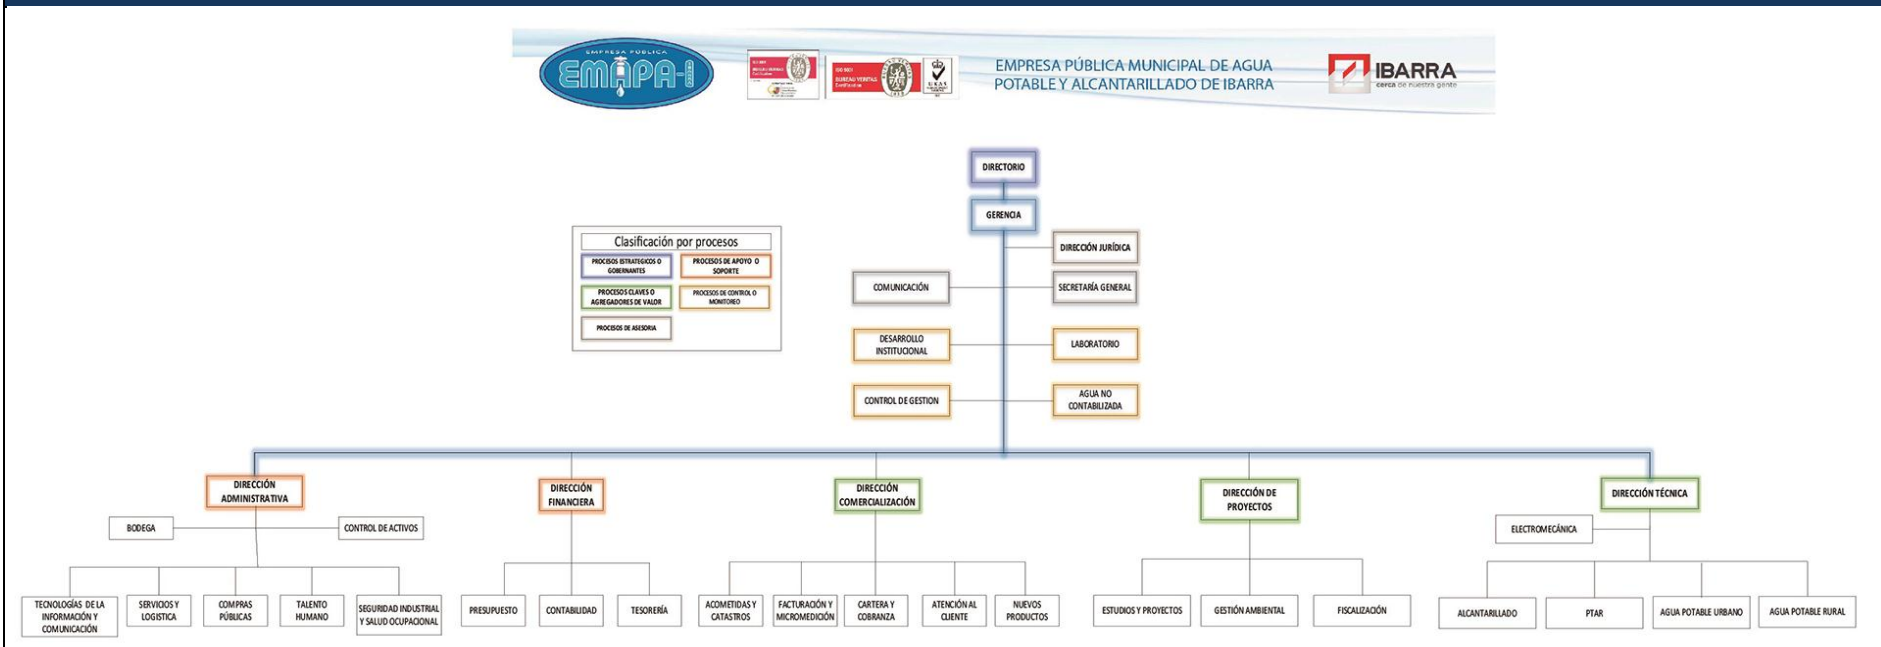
EMPRESA PÚBLICA
EMAPA-I

EMPRESA PÚBLICA MUNICIPAL DE AGUA POTABLE Y ALCANTARILLADO DE IBARRA

IBARRA
cerca de nuestra gente

Clasificación por procesos
PROCESOS ESTRATEGICOS O GOBERNANTES
PROCESOS DE APOYO O SOPORTE
PROCESOS CLAVES O AGREGADORES DE VALOR
PROCESOS DE CONTROL O MONITOREO
PROCESOS DE ASESORIA

DIRECTORIO
GERENCIA
DIRECCIÓN JURÍDICA
COMUNICACIÓN
SECRETARÍA GENERAL
DESARROLLO INSTITUCIONAL
LABORATORIO
CONTROL DE GESTION
AGUA NO CONTABILIZADA

DIRECCIÓN ADMINISTRATIVA
BODEGA
CONTROL DE ACTIVOS
TECNOLOGÍAS DE LA INFORMACIÓN Y COMUNICACIÓN
SERVICIOS Y LOGISTICA
COMPRAS PÚBLICAS
TALENTO HUMANO
SEGURIDAD INDUSTRIAL Y SALUD OCUPACIONAL

DIRECCIÓN FINANCIERA
PRESUPUESTO
CONTABILIDAD
TESORERÍA

DIRECCIÓN COMERCIALIZACIÓN
ACOMETIDAS Y CATASTROS
FACTURACIÓN Y MICROMEDICIÓN
CARTERA Y COBRANZA
ATENCIÓN AL CLIENTE
NUEVOS PRODUCTOS

DIRECCIÓN DE PROYECTOS
ESTUDIOS Y PROYECTOS
GESTIÓN AMBIENTAL
FISCALIZACIÓN

DIRECCIÓN TÉCNICA
ELECTROMECÁNICA
ALCANTARILLADO
PTAR
AGUA POTABLE URBANO
AGUA POTABLE RURAL